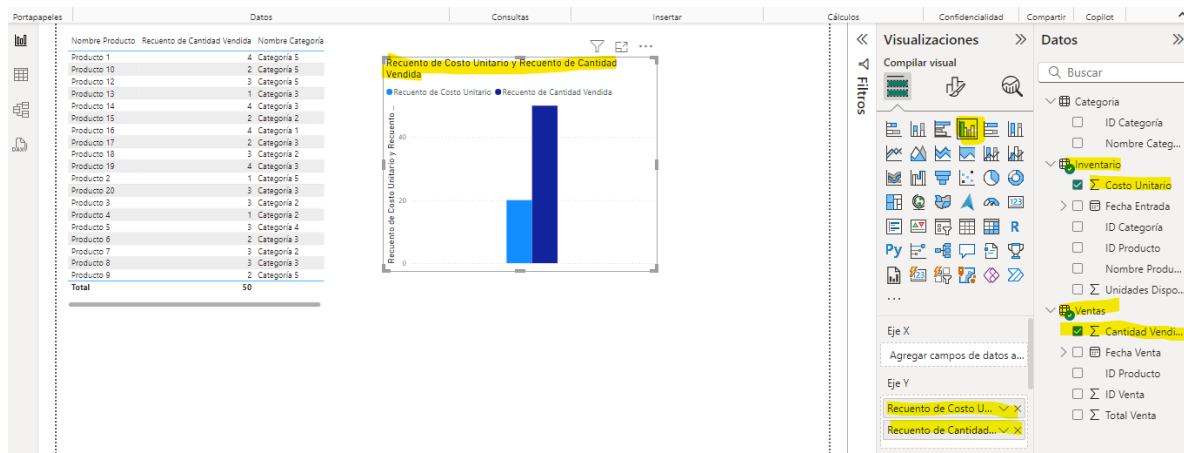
Portapapeles | Datos | Consultas | Insertar | Cálculos | Confidencialidad | Compartir | Copilot

| Nombre Producto | Recuento de Cantidad Vendida | Nombre Categoría |
|---|---|---|
| Producto 1 | 4 | Categoría 5 |
| Producto 10 | 2 | Categoría 5 |
| Producto 12 | 3 | Categoría 5 |
| Producto 13 | 1 | Categoría 3 |
| Producto 14 | 4 | Categoría 3 |
| Producto 15 | 2 | Categoría 2 |
| Producto 16 | 4 | Categoría 1 |
| Producto 17 | 2 | Categoría 3 |
| Producto 18 | 3 | Categoría 2 |
| Producto 19 | 4 | Categoría 3 |
| Producto 2 | 1 | Categoría 5 |
| Producto 20 | 3 | Categoría 3 |
| Producto 3 | 3 | Categoría 2 |
| Producto 4 | 1 | Categoría 2 |
| Producto 5 | 3 | Categoría 4 |
| Producto 6 | 2 | Categoría 3 |
| Producto 7 | 3 | Categoría 2 |
| Producto 8 | 3 | Categoría 3 |
| Producto 9 | 2 | Categoría 5 |
| Total | 50 | |

Recuento de Costo Unitario y Recuento de Cantidad Vendida

● Recuento de Costo Unitario ● Recuento de Cantidad Vendida

Recuento de Costo Unitario y Recuento ...

40
20
0

Filtros

Visualizaciones
Compilar visual

Py R 123

...

Eje X
Agregar campos de datos a...
Eje Y
Recuento de Costo U...
Recuento de Cantidad...

Datos
Buscar
Categoria
ID Categoría
Nombre Categ...
Inventario
Σ Costo Unitario
Fecha Entrada
ID Categoría
ID Producto
Nombre Produ...
Σ Unidades Dispo...
Ventas
Σ Cantidad Vendi...
Fecha Venta
ID Producto
Σ ID Venta
Σ Total Venta